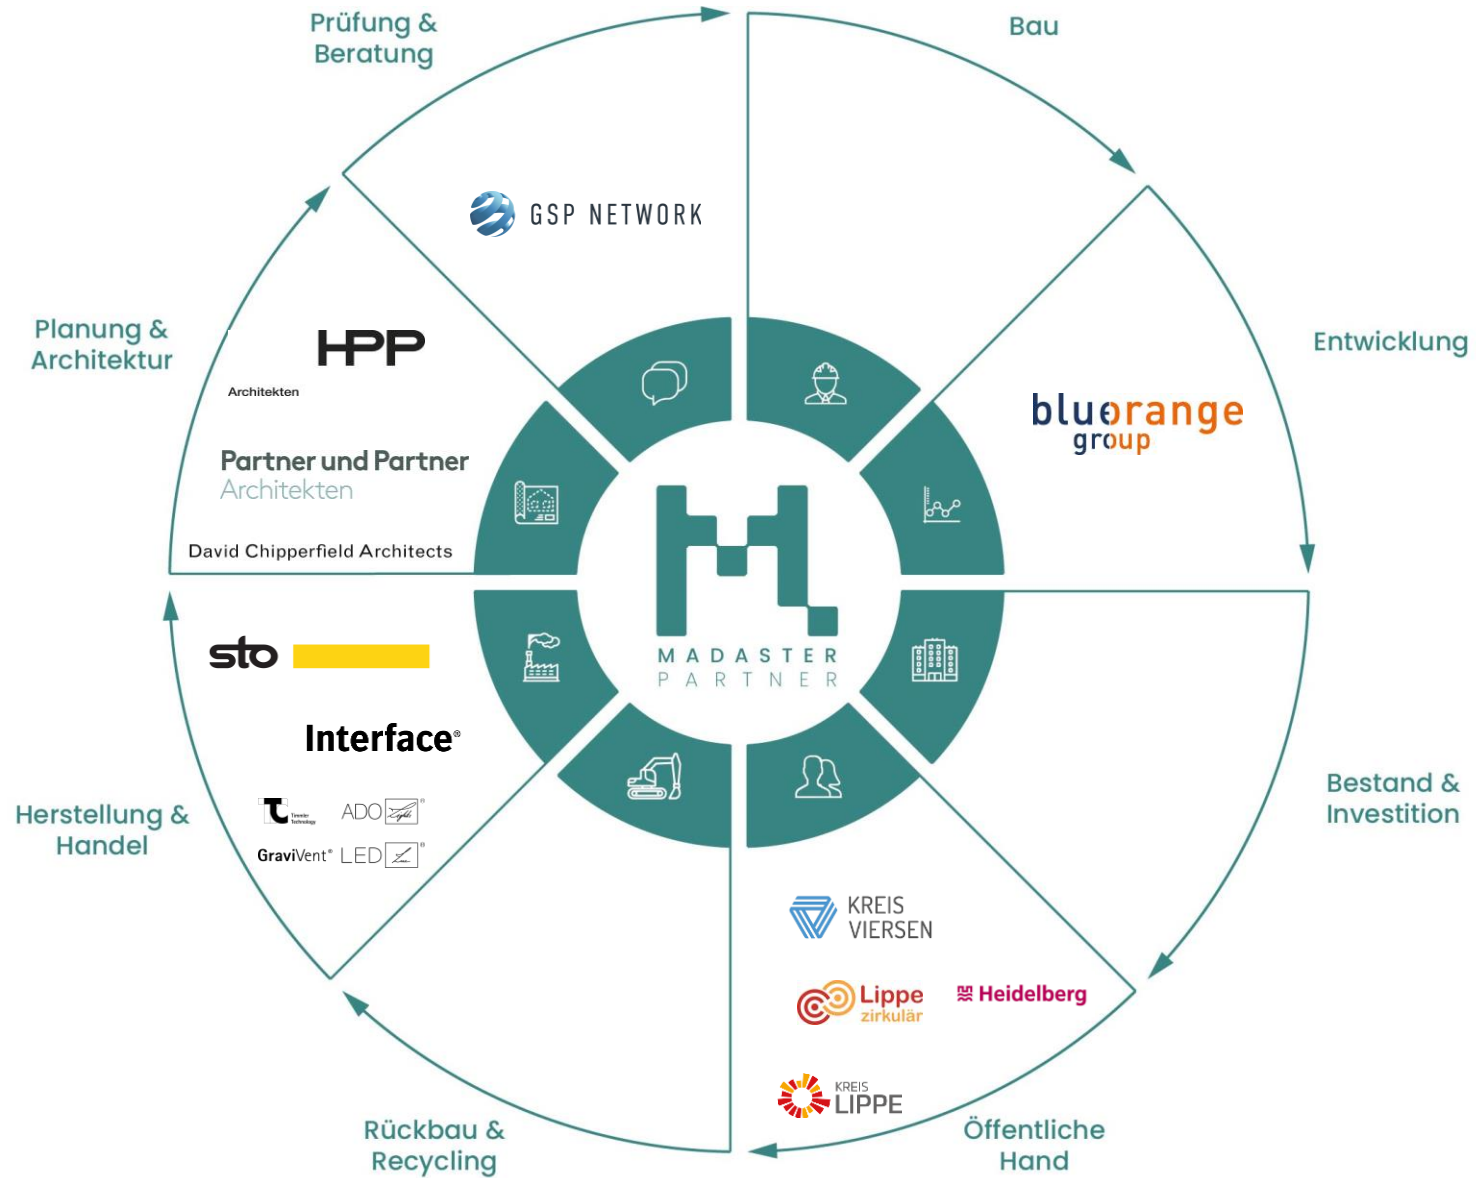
Prüfung & Beratung

Bau

GSP NETWORK

Entwicklung

Planung & Architektur

HPP

Architekten

blueorange group

Partner und Partner Architekten

David Chipperfield Architects

MADASTER PARTNER

sto

Interface®

Herstellung & Handel

ADO

GraviVent® LED

Bestand & Investition

KREIS VIERSEN

Lippe zirkulär

Heidelberg

KREIS LIPPE

Rückbau & Recycling

Öffentliche Hand